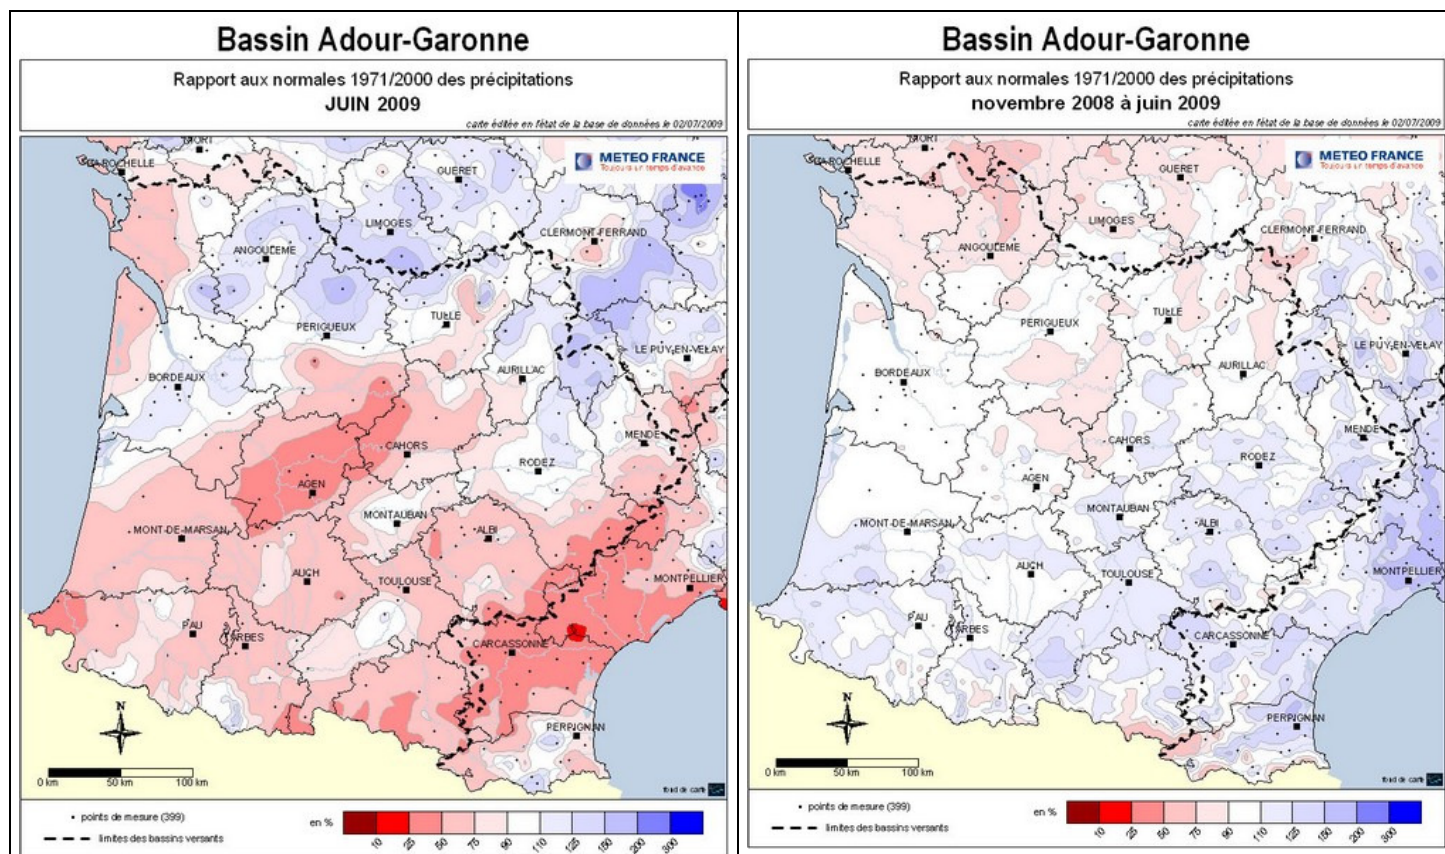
Bassin Adour-Garonne

Rapport aux normales 1971/2000 des précipitations
JUIN 2009

carte éditée en l'état de la base de données le 02/07/2009

METEO FRANCE
Toujours un temps d'avance

NIORT
LA ROCHELLE
GUERET
LIMOGES
CLERMONT-FERRAND
ANGOULEME
TULLE
PERIGUEUX
LE PUY-EN-VELAY
AURILLAC
BORDEAUX
MENDE
CAHORS
RODEZ
AGEN
MONTAUBAN
ALBI
MONT-DE-MARSAN
AUCH
TOULOUSE
MONTPELLIER
PAU
TARBES
CARCASSONNE
PERPIGNAN

N

0 km 50 km 100 km

fond de carte

• points de mesure (399)
limites des bassins versants

en %
10 25 50 75 90 110 125 150 200 300

Bassin Adour-Garonne

Rapport aux normales 1971/2000 des précipitations
novembre 2008 à juin 2009

carte éditée en l'état de la base de données le 02/07/2009

METEO FRANCE
Toujours un temps d'avance

NIORT
LA ROCHELLE
GUERET
LIMOGES
CLERMONT-FERRAND
ANGOULEME
TULLE
PERIGUEUX
LE PUY-EN-VELAY
AURILLAC
BORDEAUX
MENDE
CAHORS
RODEZ
AGEN
MONTAUBAN
ALBI
MONT-DE-MARSAN
AUCH
TOULOUSE
MONTPELLIER
PAU
TARBES
CARCASSONNE
PERPIGNAN

N

0 km 50 km 100 km

fond de carte

• points de mesure (399)
limites des bassins versants

en %
10 25 50 75 90 110 125 150 200 300